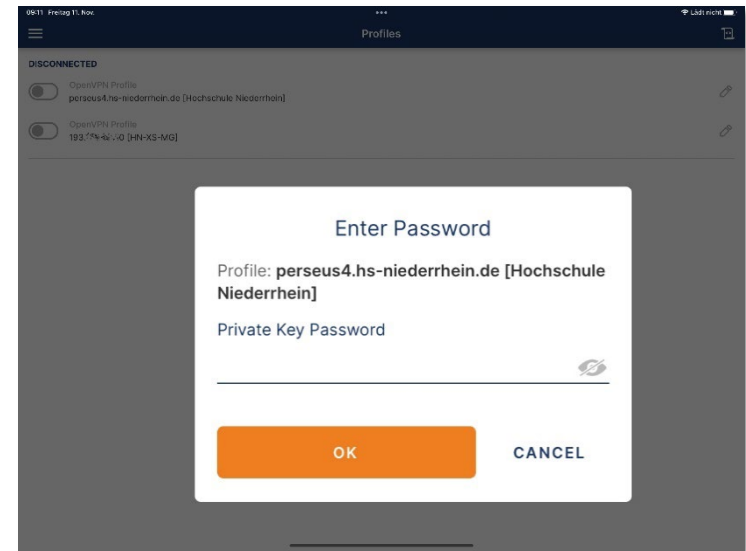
09:11 Freitag 11. Nov.

Lädt nicht

Profiles

DISCONNECTED

OpenVPN Profile
perseus4.hs-niederrhein.de [Hochschule Niederrhein]

OpenVPN Profile
193.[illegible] [HN-XS-MG]

Enter Password

Profile: perseus4.hs-niederrhein.de [Hochschule Niederrhein]

Private Key Password

OK

CANCEL